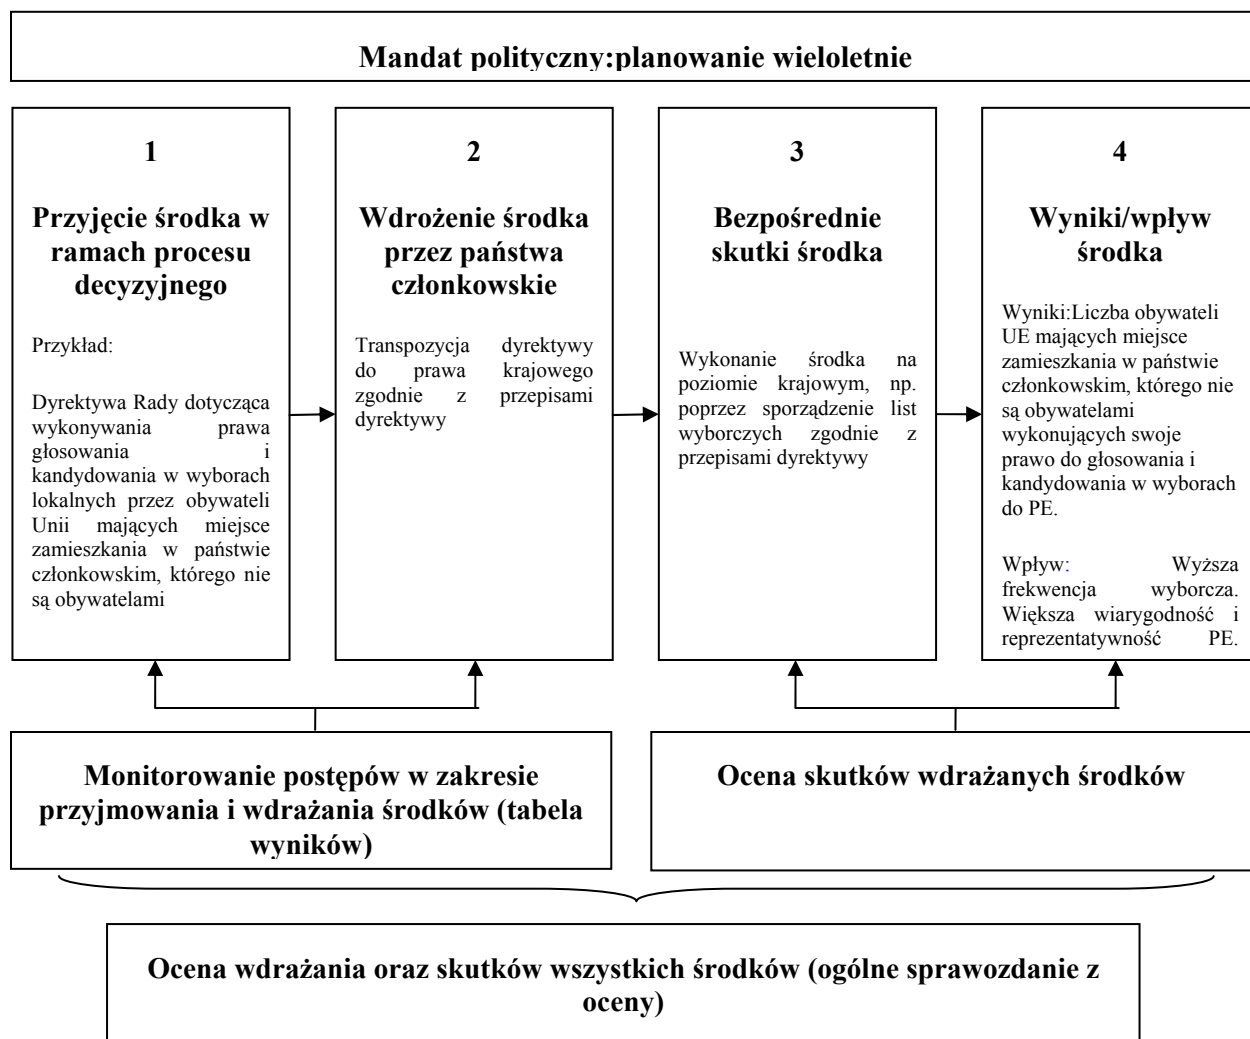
Mandat polityczny:planowanie wieloletnie

1

Przyjęcie środka w ramach procesu decyzyjnego

Przykład:

Dyrektywa Rady dotycząca wykonywania prawa głosowania i kandydowania w wyborach lokalnych przez obywateli Unii mających miejsce zamieszkania w państwie członkowskim, którego nie są obywatelami

2

Wdrożenie środka przez państwa członkowskie

Transpozycja dyrektywy do prawa krajowego zgodnie z przepisami dyrektywy

3

Bezpośrednie skutki środka

Wykonanie środka na poziomie krajowym, np. poprzez sporządzenie list wyborczych zgodnie z przepisami dyrektywy

4

Wyniki/wpływ środka

Wyniki:Liczba obywateli UE mających miejsce zamieszkania w państwie członkowskim, którego nie są obywatelami wykonujących swoje prawo do głosowania i kandydowania w wyborach do PE.

Wpływ: Wyższa frekwencja wyborcza. Większa wiarygodność i reprezentatywność PE.

Monitorowanie postępów w zakresie przyjmowania i wdrażania środków (tabela wyników)

Ocena skutków wdrażanych środków

Ocena wdrażania oraz skutków wszystkich środków (ogólne sprawozdanie z oceny)